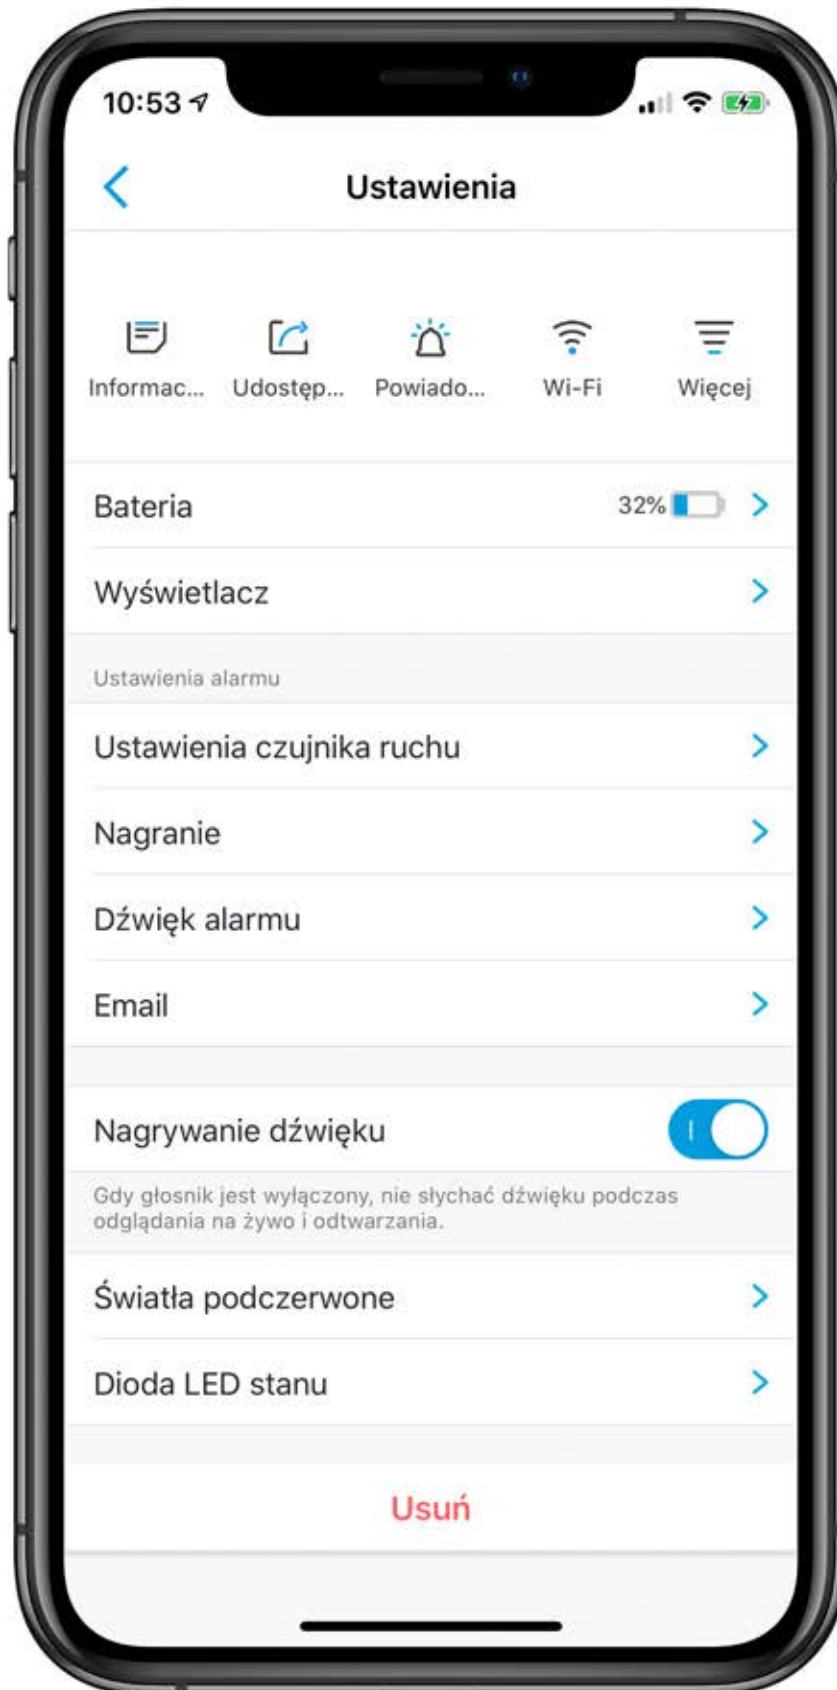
10:53

Ustawienia

Informac... Udostęp... Powiado... Wi-Fi Więcej

Bateria 32%

Wyświetlacz

Ustawienia alarmu

Ustawienia czujnika ruchu

Nagranie

Dźwięk alarmu

Email

Nagrywanie dźwięku

Gdy głosnik jest wyłączony, nie słychać dźwięku podczas odglądania na żywo i odtwarzania.

Światła podczerwone

Dioda LED stanu

Usuń